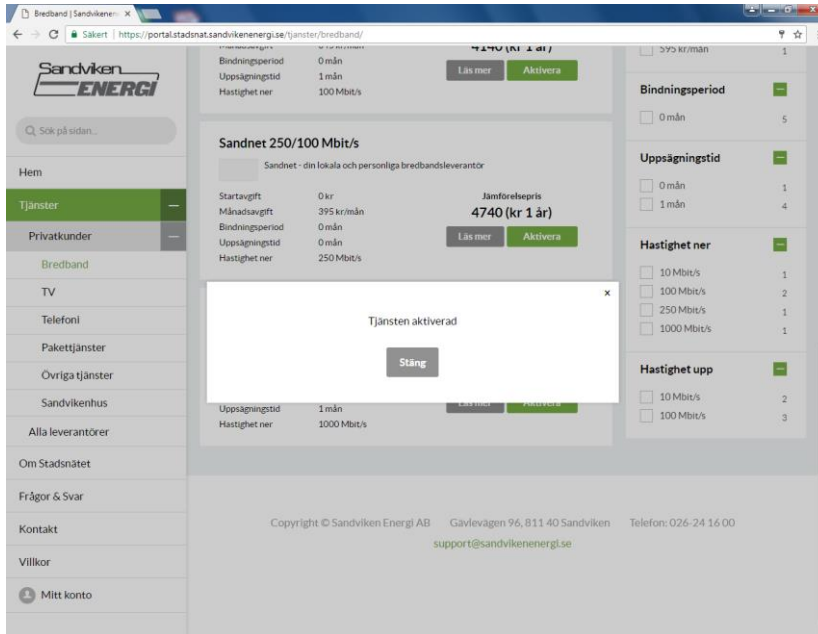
Bredband | Sandvikenen ×

Säkert | https://portal.stadsnat.sandvikenenergi.se/tjanster/bredband/

Sandviken ENERGI

Q Sök på sidan...

Hem

Tjänster

Privatkunder

Bredband

TV

Telefoni

Paketttjänster

Övriga tjänster

Sandvikenhus

Alla leverantörer

Om Stadsnätet

Frågor & Svar

Kontakt

Villkor

Mitt konto

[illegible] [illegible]
Bindningsperiod 0 mån
Uppsägningstid 1 mån
Hastighet ner 100 Mbit/s

4140 (kr 1 år)

Läs mer Aktivera

Sandnet 250/100 Mbit/s

Sandnet - din lokala och personliga bredbandsleverantör

Startavgift 0 kr
Månadsavgift 395 kr/mån
Bindningsperiod 0 mån
Uppsägningstid 0 mån
Hastighet ner 250 Mbit/s

Jämförelsepris
4740 (kr 1 år)

Läs mer Aktivera

×

Tjänsten aktiverad

Stäng

Uppsägningstid 1 mån
Hastighet ner 1000 Mbit/s

Läs mer Aktivera

595 kr/mån 1

Bindningsperiod

0 mån 5

Uppsägningstid

0 mån 1
1 mån 4

Hastighet ner

10 Mbit/s 1
100 Mbit/s 2
250 Mbit/s 1
1000 Mbit/s 1

Hastighet upp

10 Mbit/s 2
100 Mbit/s 3

Copyright © Sandviken Energi AB Gävlevägen 96, 811 40 Sandviken Telefon: 026-24 16 00
support@sandvikenenergi.se